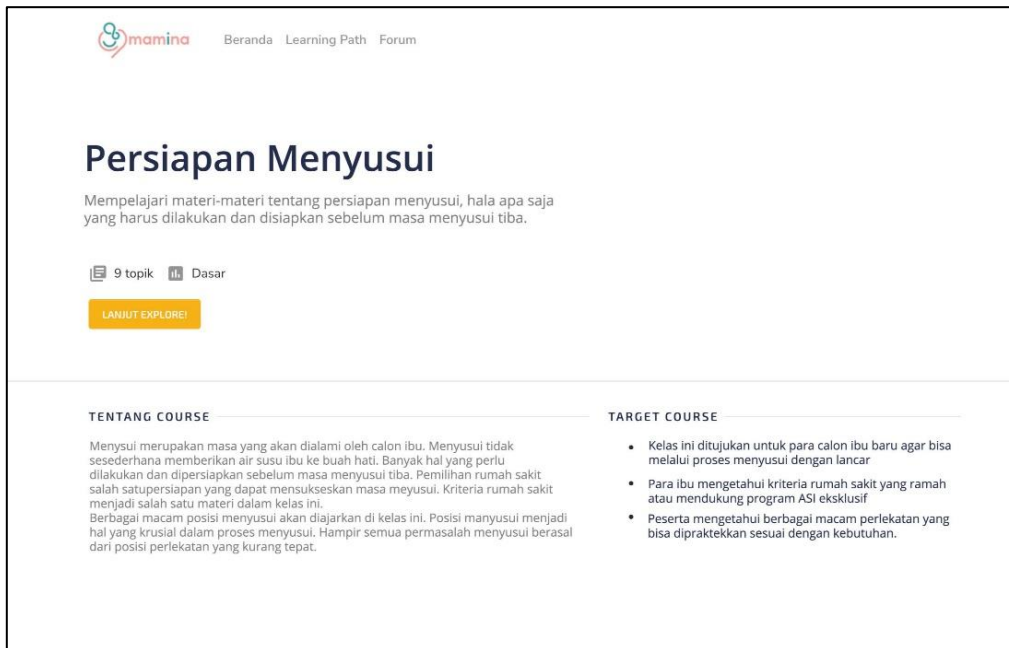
mamina Beranda Learning Path Forum

Persiapan Menyusui

Mempelajari materi-materi tentang persiapan menyusui, hala apa saja yang harus dilakukan dan disiapkan sebelum masa menyusui tiba.

9 topik Dasar

LANJUT EXPLORE!

TENTANG COURSE

Menysui merupakan masa yang akan dialami oleh calon ibu. Menyusui tidak sesederhana memberikan air susu ibu ke buah hati. Banyak hal yang perlu dilakukan dan dipersiapkan sebelum masa menyusui tiba. Pemilihan rumah sakit salah satupersiapan yang dapat mensukseskan masa meyusui. Kriteria rumah sakit menjadi salah satu materi dalam kelas ini.
Berbagai macam posisi menyusui akan diajarkan di kelas ini. Posisi manyusui menjadi hal yang krusial dalam proses menyusui. Hampir semua permasalah menyusui berasal dari posisi perlekatan yang kurang tepat.

TARGET COURSE

- Kelas ini ditujukan untuk para calon ibu baru agar bisa melalui proses menyusui dengan lancar
- Para ibu mengetahui kriteria rumah sakit yang ramah atau mendukung program ASI eksklusif
- Peserta mengetahui berbagai macam perlekatan yang bisa dipraktekkan sesuai dengan kebutuhan.